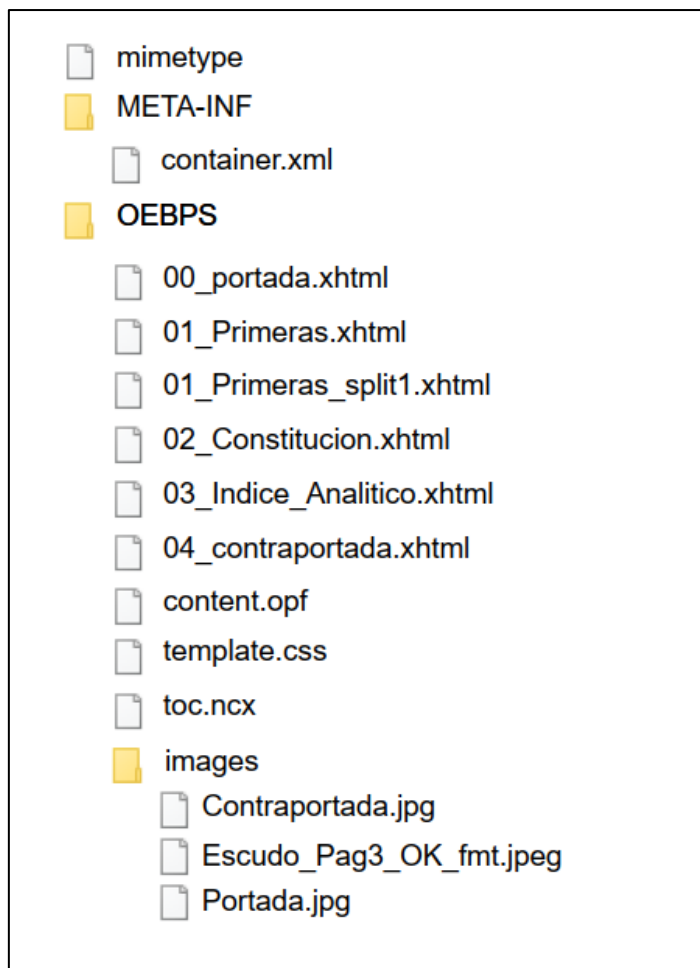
mimetype
META-INF
container.xml
OEBPS
00_portada.xhtml
01_Primeras.xhtml
01_Primeras_split1.xhtml
02_Constitucion.xhtml
03_Indice_Analitico.xhtml
04_contraportada.xhtml
content.opf
template.css
toc.ncx
images
Contraportada.jpg
Escudo_Pag3_OK_fmt.jpeg
Portada.jpg